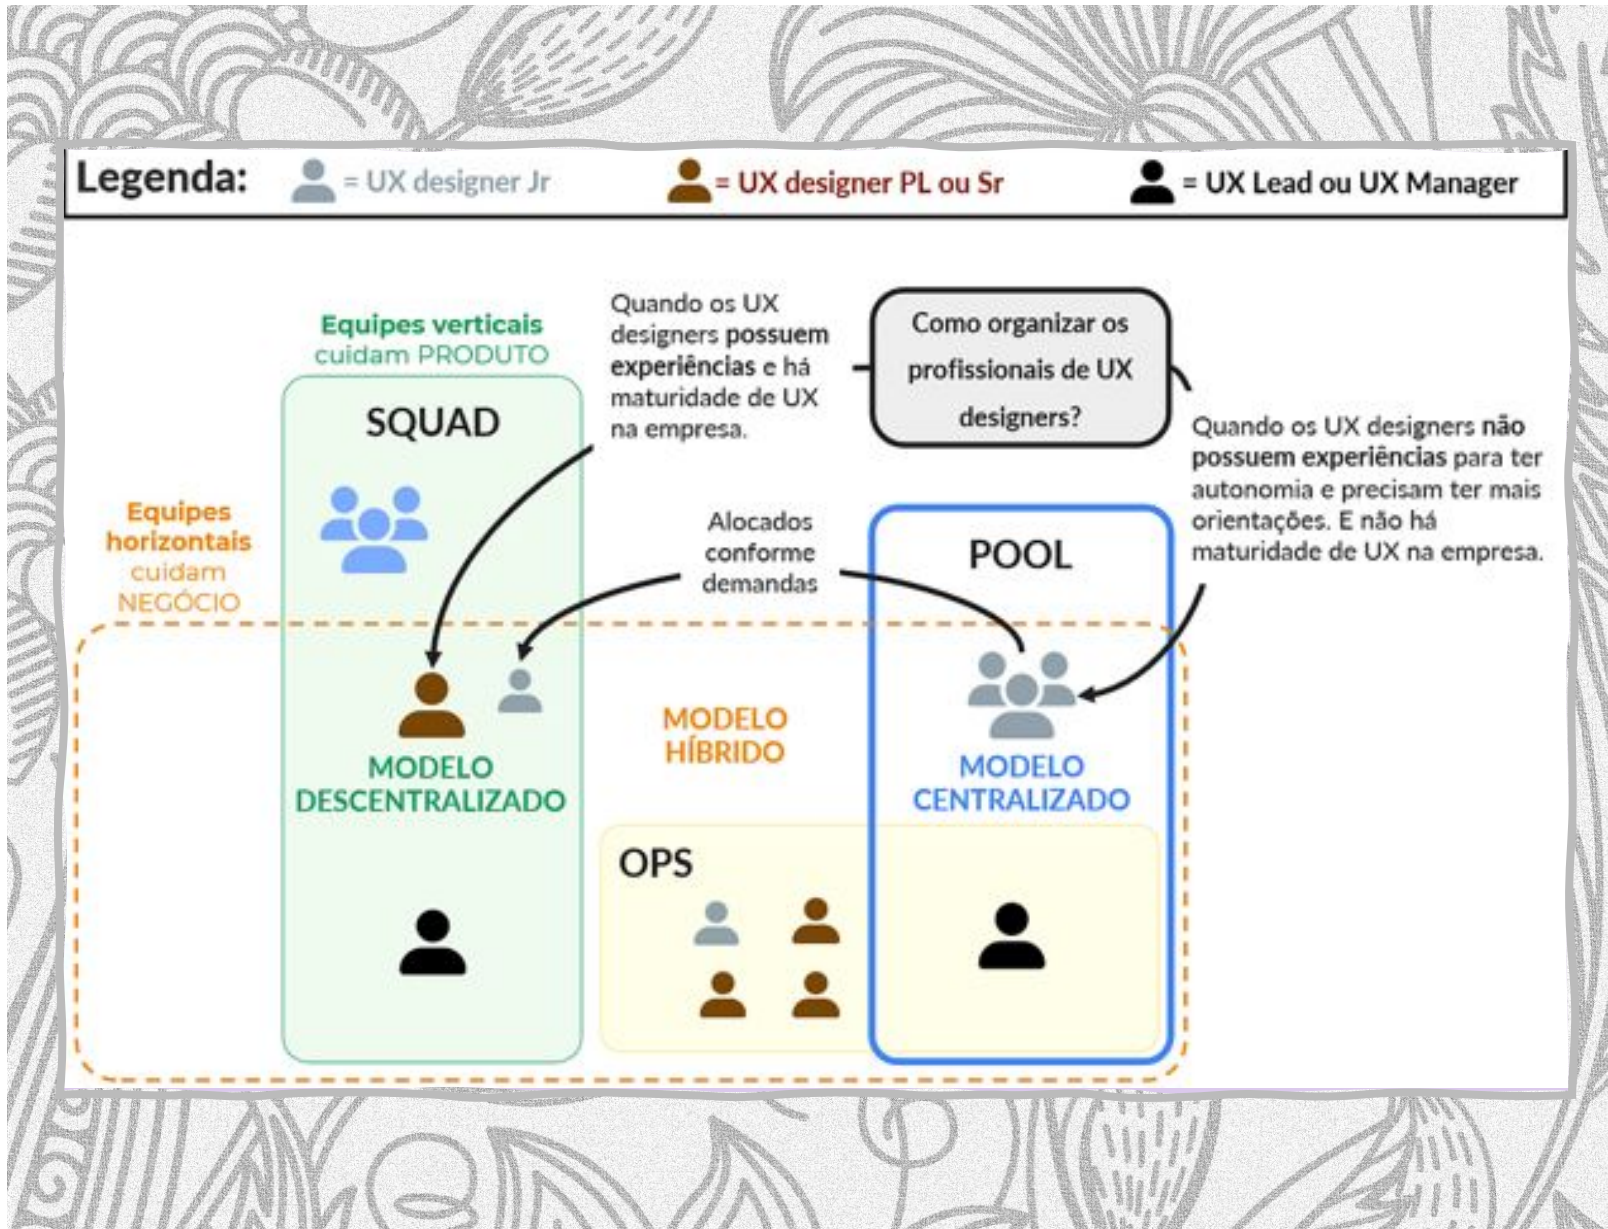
Legenda: = UX designer Jr = UX designer PL ou Sr = UX Lead ou UX Manager

Equipes verticais cuidam PRODUTO

Quando os UX designers possuem experiências e há maturidade de UX na empresa.

Como organizar os profissionais de UX designers?

Quando os UX designers não possuem experiências para ter autonomia e precisam ter mais orientações. E não há maturidade de UX na empresa.

SQUAD

Equipes horizontais cuidam NEGÓCIO

Alocados conforme demandas

POOL

MODELO DESCENTRALIZADO

MODELO HÍBRIDO

MODELO CENTRALIZADO

OPS